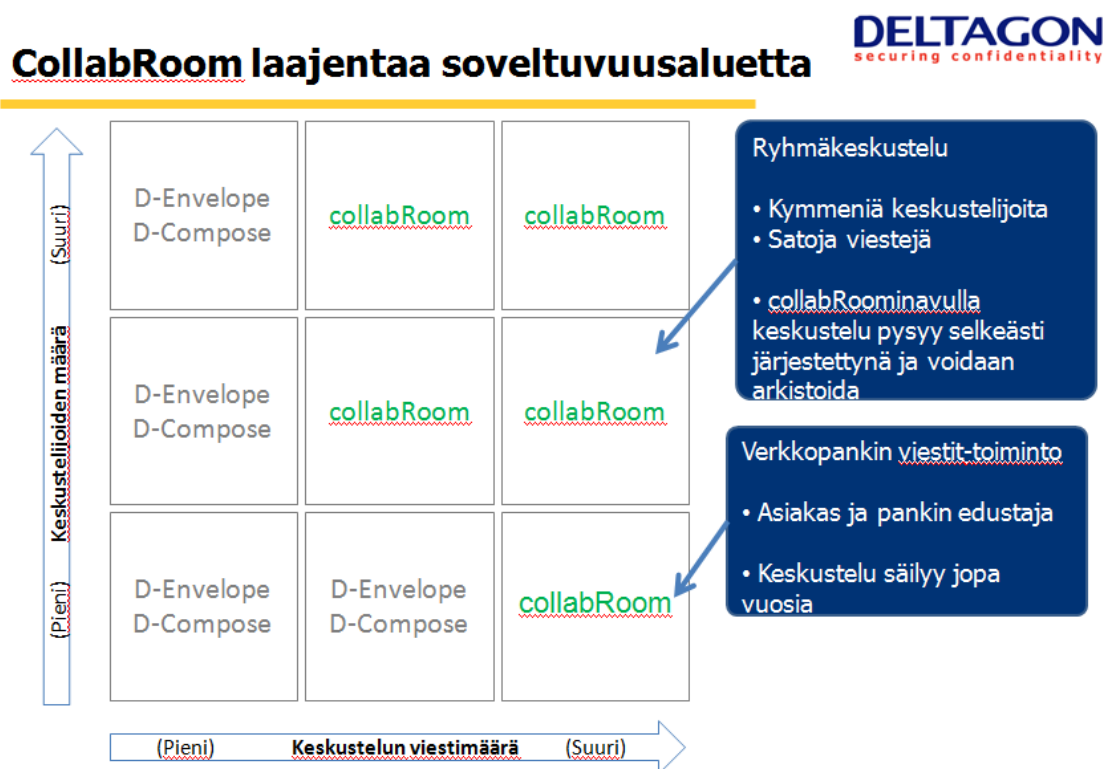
CollabRoom laajentaa soveltuvuusaluetta

DELTAGON
securing confidentiality

(Suuri) Keskustelijoiden määrä (Pieni)

| D-Envelope D-Compose | collabRoom | collabRoom |
|---|---|---|
| D-Envelope D-Compose | collabRoom | collabRoom |
| D-Envelope D-Compose | D-Envelope D-Compose | collabRoom |

(Pieni) Keskustelun viestimäärä (Suuri)

Ryhmäkeskustelu

• Kymmeniä keskustelijoita
• Satoja viestejä

• collabRoominavulla keskustelu pysyy selkeästi järjestettynä ja voidaan arkistoida

Verkkopankin viestit-toiminto

• Asiakas ja pankin edustaja

• Keskustelu säilyy jopa vuosia